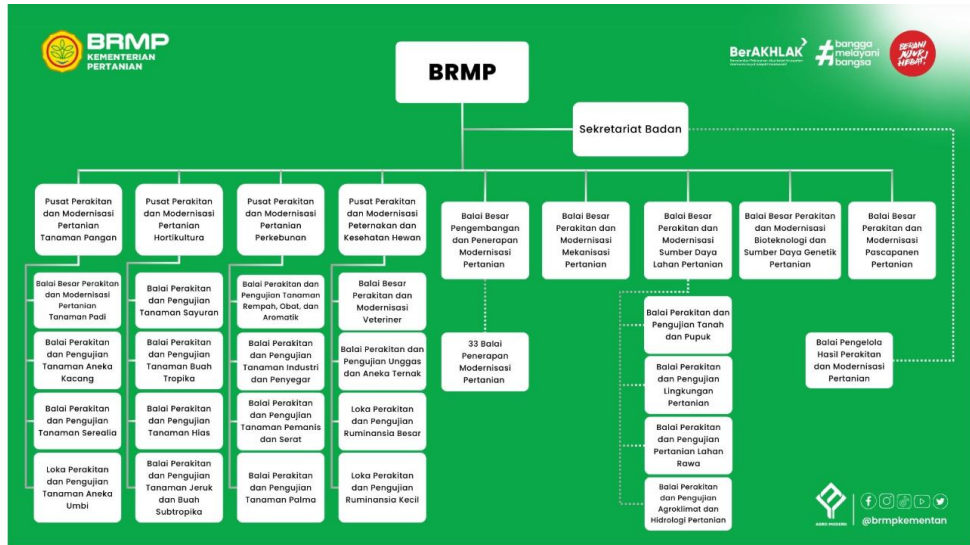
BRMP
KEMENTERIAN PERTANIAN

BerAKHLAK
#bangga melayani bangsa
BERANI MAJU! HEBAT!

BRMP

Sekretariat Badan

Pusat Perakitan dan Modernisasi Pertanian Tanaman Pangan

Balai Besar Perakitan dan Modernisasi Pertanian Tanaman Padi

Balai Perakitan dan Pengujian Tanaman Aneka Kacang

Balai Perakitan dan Pengujian Tanaman Serealia

Loka Perakitan dan Pengujian Tanaman Aneka Umbi

Pusat Perakitan dan Modernisasi Pertanian Hortikultura

Balai Perakitan dan Pengujian Tanaman Sayuran

Balai Perakitan dan Pengujian Tanaman Buah Tropika

Balai Perakitan dan Pengujian Tanaman Hias

Balai Perakitan dan Pengujian Tanaman Jeruk dan Buah Subtropika

Pusat Perakitan dan Modernisasi Pertanian Perkebunan

Balai Perakitan dan Pengujian Tanaman Rempah, Obat, dan Aromatik

Balai Perakitan dan Pengujian Tanaman Industri dan Penyegar

Balai Perakitan dan Pengujian Tanaman Pemanis dan Serat

Balai Perakitan dan Pengujian Tanaman Palma

Pusat Perakitan dan Modernisasi Peternakan dan Kesehatan Hewan

Balai Besar Perakitan dan Modernisasi Veteriner

Balai Perakitan dan Pengujian Unggas dan Aneka Ternak

Loka Perakitan dan Pengujian Ruminansia Besar

Loka Perakitan dan Pengujian Ruminansia Kecil

Balai Besar Pengembangan dan Penerapan Modernisasi Pertanian

33 Balai Penerapan Modernisasi Pertanian

Balai Besar Perakitan dan Modernisasi Mekanisasi Pertanian

Balai Besar Perakitan dan Modernisasi Sumber Daya Lahan Pertanian

Balai Perakitan dan Pengujian Tanah dan Pupuk

Balai Perakitan dan Pengujian Lingkungan Pertanian

Balai Perakitan dan Pengujian Pertanian Lahan Rawa

Balai Perakitan dan Pengujian Agroklimat dan Hidrologi Pertanian

Balai Besar Perakitan dan Modernisasi Bioteknologi dan Sumber Daya Genetik Pertanian

Balai Besar Perakitan dan Modernisasi Pascapanen Pertanian

Balai Pengelola Hasil Perakitan dan Modernisasi Pertanian

AGRO MODERN

@brmpkementan